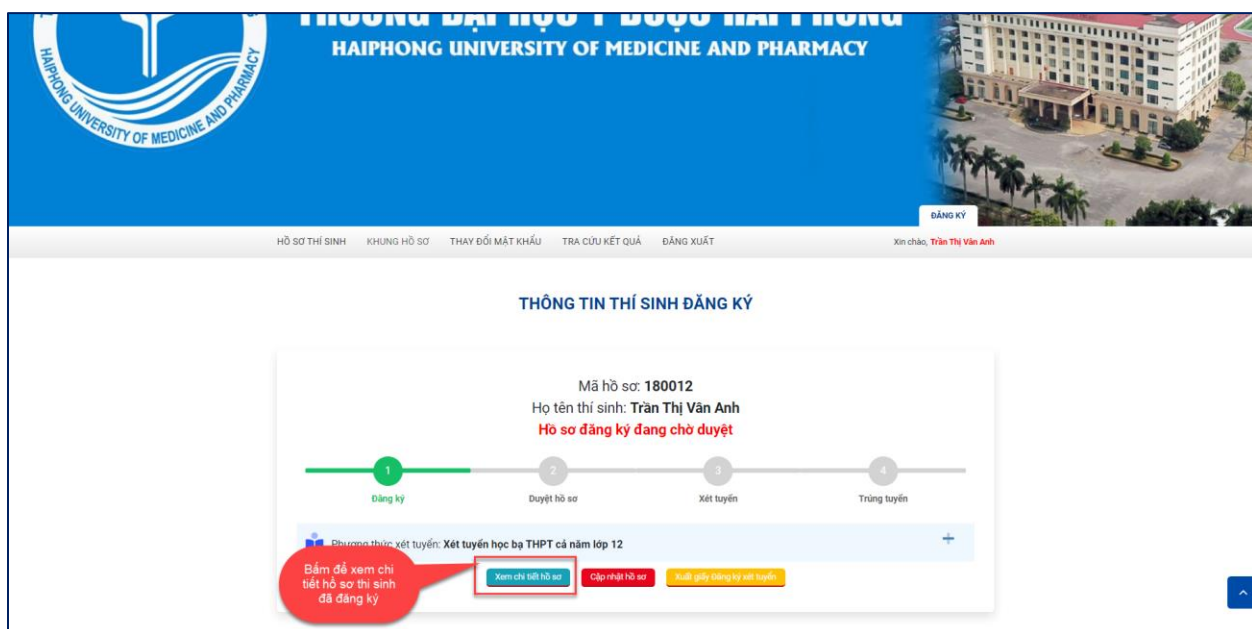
HAIPHONG UNIVERSITY OF MEDICINE AND PHARMACY

HAIPHONG UNIVERSITY OF MEDICINE AND PHARMACY

ĐĂNG KÝ

HỒ SƠ THÍ SINH KHUNG HỒ SƠ THAY ĐỔI MẬT KHẨU TRA CỨU KẾT QUẢ ĐĂNG XUẤT

Xin chào, Trần Thị Vân Anh

THÔNG TIN THÍ SINH ĐĂNG KÝ

Mã hồ sơ: 180012
Họ tên thí sinh: Trần Thị Vân Anh
Hồ sơ đăng ký đang chờ duyệt

1 Đăng ký
2 Duyệt hồ sơ
3 Xét tuyển
4 Trúng tuyển

Phương thức xét tuyển: Xét tuyển học bạ THPT cả năm lớp 12

+

Bấm để xem chi tiết hồ sơ thí sinh đã đăng ký

Xem chi tiết hồ sơ
Cập nhật hồ sơ
Xuất giấy đăng ký xét tuyển